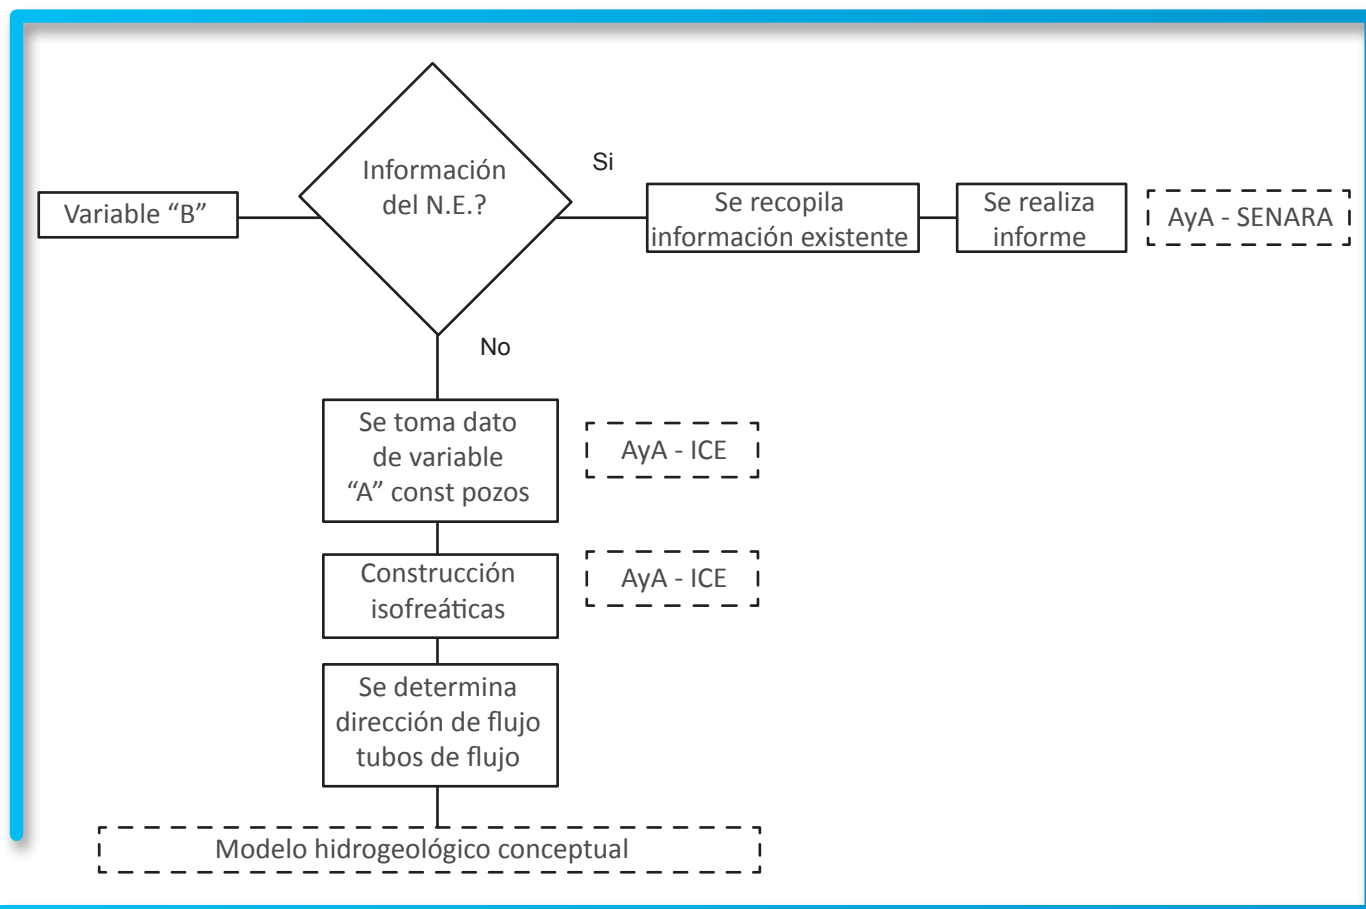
Variable “B”

Información del N.E.?

Si

Se recopila información existente

Se realiza informe

AyA - SENARA

No

Se toma dato de variable “A” const pozos

AyA - ICE

Construcción isofreáticas

AyA - ICE

Se determina dirección de flujo tubos de flujo

Modelo hidrogeológico conceptual